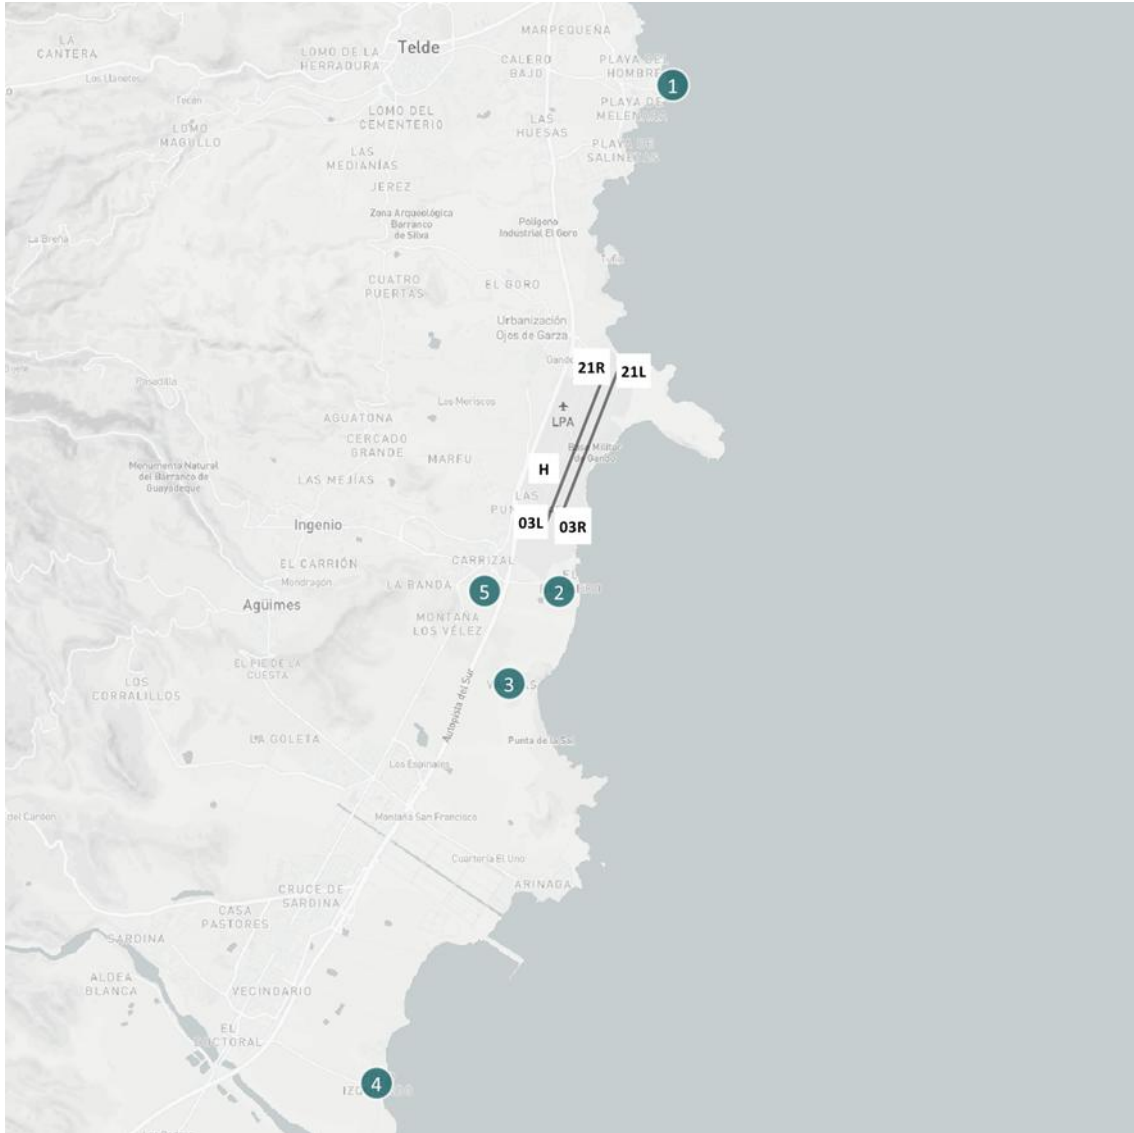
LA CANTERA
Los Llanetes
Tecén
LOMO MAGULLO
LOMO DE LA HERRADURA
Telde
MARPEQUEÑA
CALERO BAJO
PLAYA DEL HOMBRE
1
LOMO DEL CEMENTERIO
LAS HUESAS
PLAYA DE MELENARA
PLAYA DE SALINETAS
LAS MEDIANÍAS
JEREZ
Zona Arqueológica Barranco de Silva
Polígono Industrial El Goro
La Breña
CUATRO PUERTAS
EL GORO
Urbanización Ojos de Garza
Gando
21R
21L
Lote
Rosadilla
Los Mariscos
LPA
AGUATONA
CERCADO GRANDE
MARFU
Base Militar de Gando
Monumento Natural del Barranco de Guayadeque
LAS MEJÍAS
H
LAS PUN
03L
03R
Ingenio
EL CARRIÓN
CARRIZAL
Mondragón
LA BANDA
5
2
Agüimes
MONTAÑA LOS VÉLEZ
EL PIE DE LA CUESTA
3
LOS CORRALILLOS
Autopista del Sur
LA GOLETA
Punta de la Sal
Los Espinales
del Cardón
Montaña San Francisco
Cuartería El Uno
ARINAGA
CRUCE DE SARDINA
CASA PASTORES
SARDINA
ALDEA BLANCA
VECINDARIO
EL DOCTORAL
4
IZO